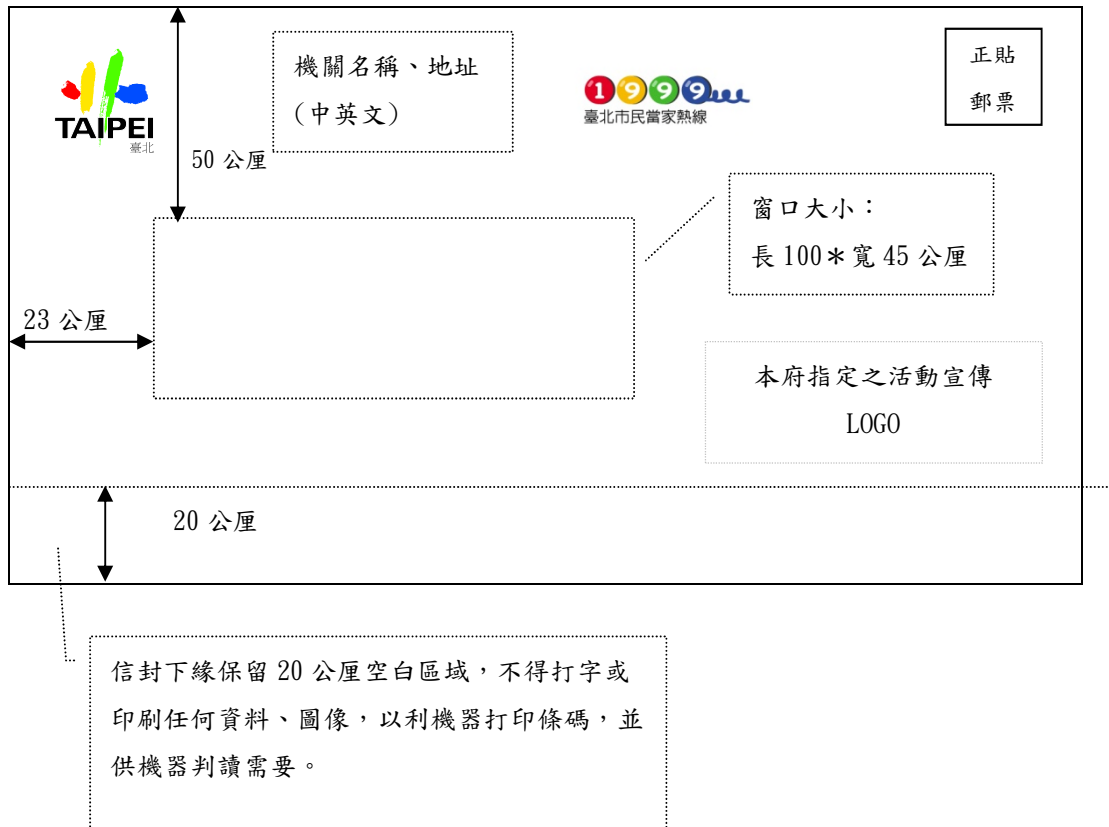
TAIPEI
臺北

機關名稱、地址
(中英文)

1999
臺北市民當家熱線

正貼
郵票

50 公厘

窗口大小:
長 100*寬 45 公厘

23 公厘

本府指定之活動宣傳
LOGO

20 公厘

信封下緣保留 20 公厘空白區域，不得打字或印刷任何資料、圖像，以利機器打印條碼，並供機器判讀需要。